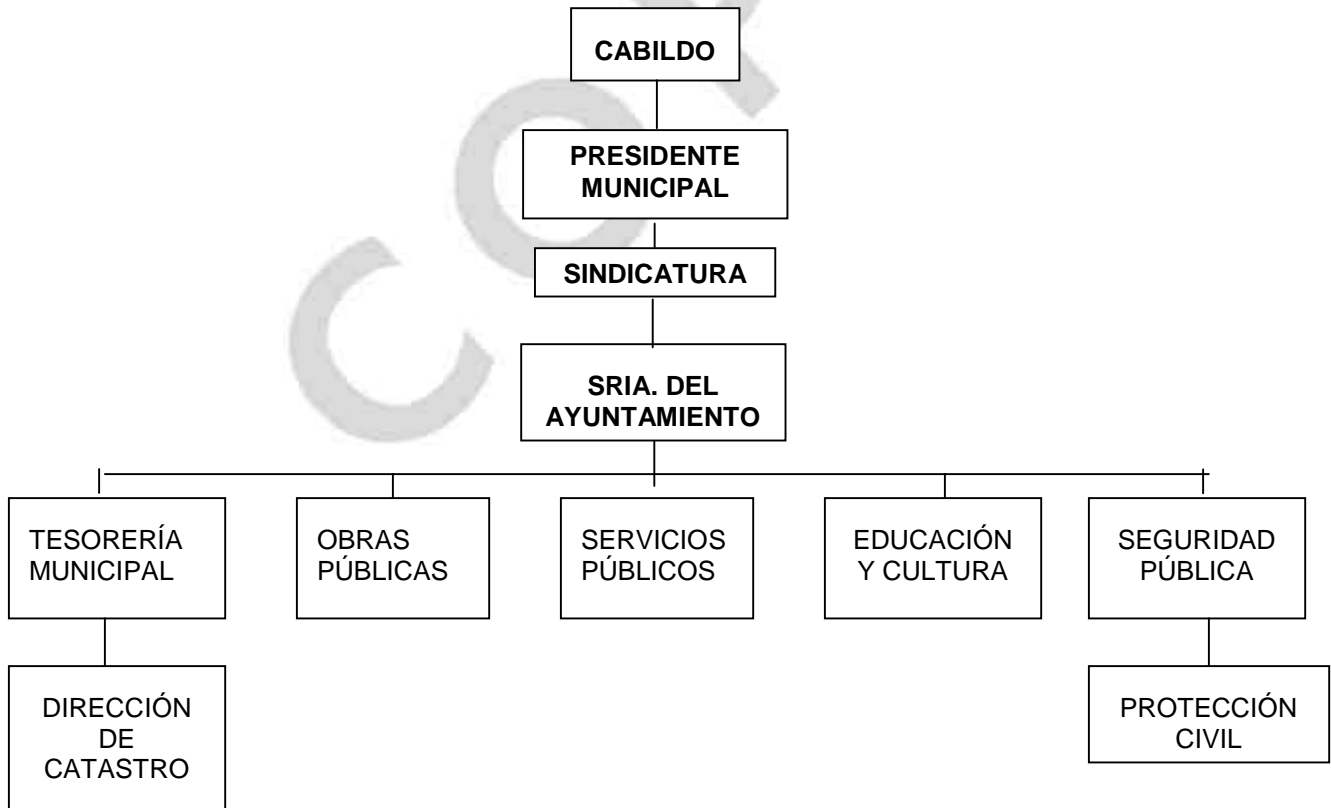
CABILDO

PRESIDENTE MUNICIPAL

SINDICATURA

SRIA. DEL AYUNTAMIENTO

TESORERÍA MUNICIPAL

OBRAS PÚBLICAS

SERVICIOS PÚBLICOS

EDUCACIÓN Y CULTURA

SEGURIDAD PÚBLICA

DIRECCIÓN DE CATASTRO

PROTECCIÓN CIVIL